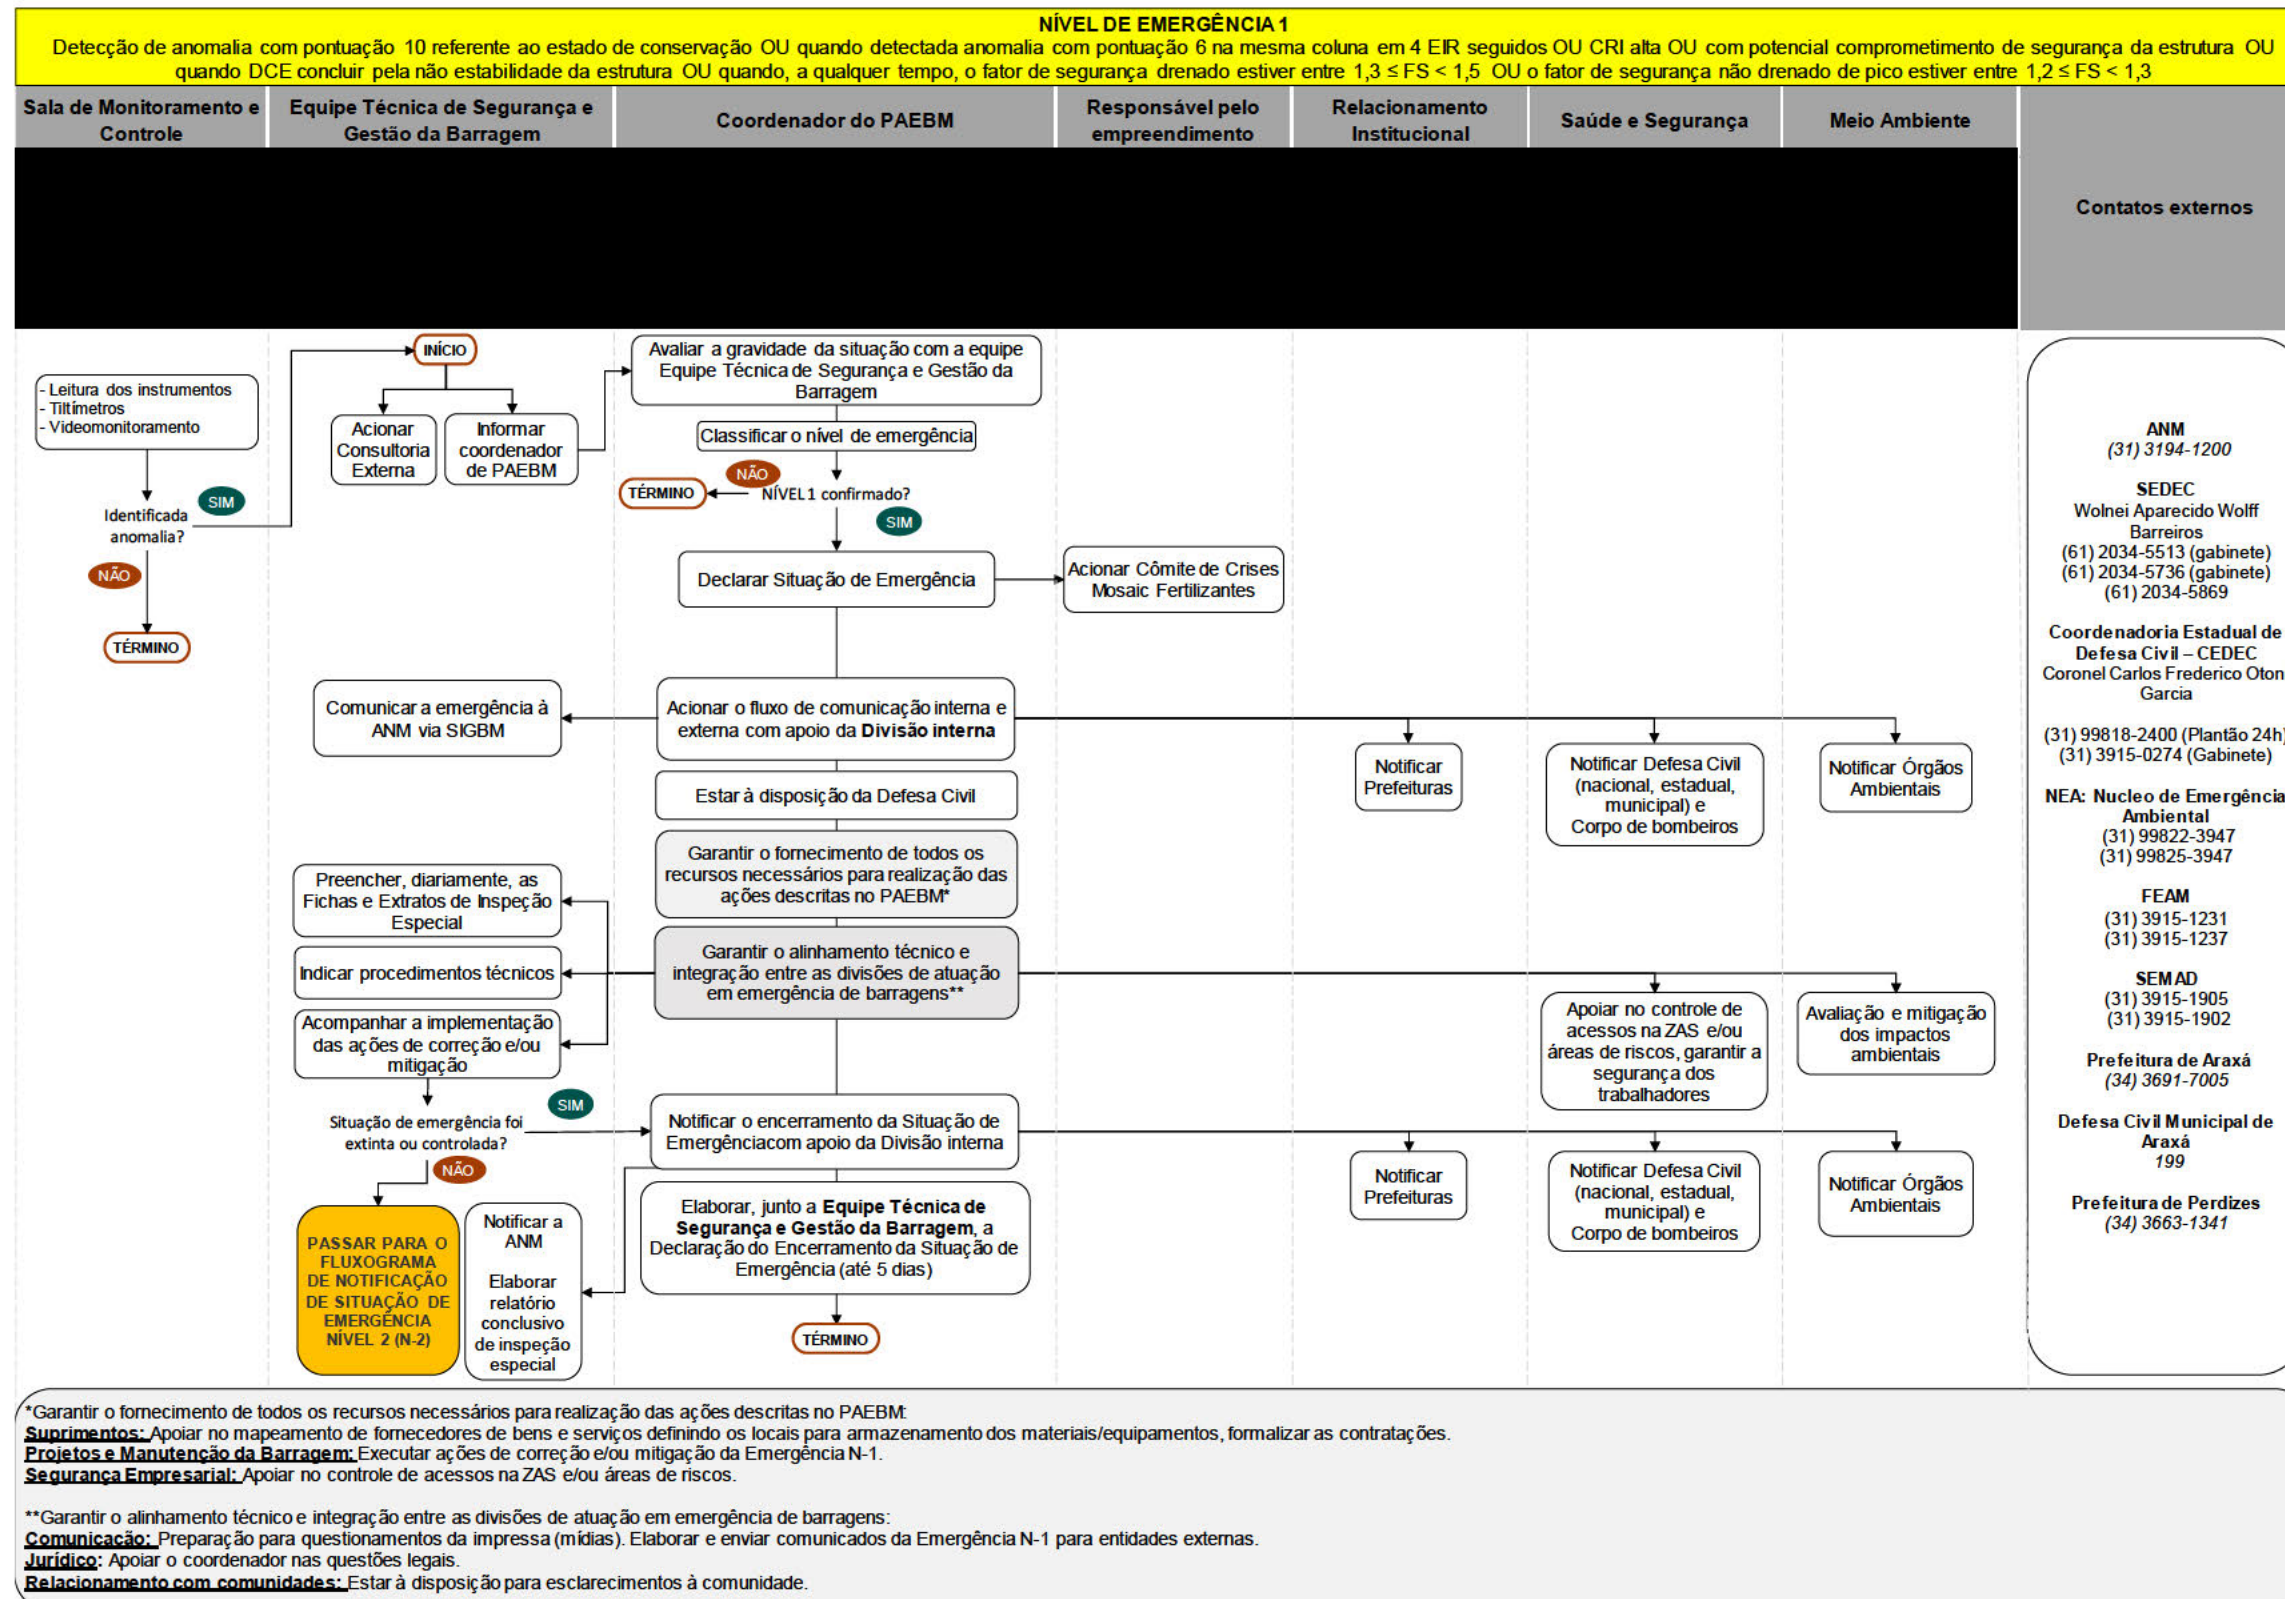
NÍVEL DE EMERGÊNCIA 1
Detecção de anomalia com pontuação 10 referente ao estado de conservação OU quando detectada anomalia com pontuação 6 na mesma coluna em 4 EIR seguidos OU CRI alta OU com potencial comprometimento de segurança da estrutura OU quando DCE concluir pela não estabilidade da estrutura OU quando, a qualquer tempo, o fator de segurança drenado estiver entre 1,3 ≤ FS < 1,5 OU o fator de segurança não drenado de pico estiver entre 1,2 ≤ FS < 1,3

| Sala de Monitoramento e Controle | Equipe Técnica de Segurança e Gestão da Barragem | Coordenador do PAEBM | Responsável pelo empreendimento | Relacionamento Institucional | Saúde e Segurança | Meio Ambiente | Contatos externos |
|---|---|---|---|---|---|---|---|

- Leitura dos instrumentos
- Tiltímetros
- Videomonitoramento

Identificada anomalia?
SIM
NÃO
TÉRMINO

INÍCIO
Acionar Consultoria Externa
Informar coordenador de PAEBM

Avaliar a gravidade da situação com a equipe Equipe Técnica de Segurança e Gestão da Barragem
Classificar o nível de emergência
NÃO
TÉRMINO
NÍVEL 1 confirmado?
SIM
Declarar Situação de Emergência
Acionar Cômite de Crises Mosaic Fertilizantes

Comunicar a emergência à ANM via SIGBM
Acionar o fluxo de comunicação interna e externa com apoio da Divisão interna
Notificar Prefeituras
Notificar Defesa Civil (nacional, estadual, municipal) e Corpo de bombeiros
Notificar Órgãos Ambientais
Estar à disposição da Defesa Civil
Garantir o fornecimento de todos os recursos necessários para realização das ações descritas no PAEBM*
Preencher, diariamente, as Fichas e Extratos de Inspeção Especial
Indicar procedimentos técnicos
Garantir o alinhamento técnico e integração entre as divisões de atuação em emergência de barragens**
Apoiar no controle de acessos na ZAS e/ou áreas de riscos, garantir a segurança dos trabalhadores
Avaliação e mitigação dos impactos ambientais
Acompanhar a implementação das ações de correção e/ou mitigação
Situação de emergência foi extinta ou controlada?
SIM
NÃO
Notificar o encerramento da Situação de Emergênciacom apoio da Divisão interna
Notificar Prefeituras
Notificar Defesa Civil (nacional, estadual, municipal) e Corpo de bombeiros
Notificar Órgãos Ambientais
PASSAR PARA O FLUXOGRAMA DE NOTIFICAÇÃO DE SITUAÇÃO DE EMERGÊNCIA NÍVEL 2 (N-2)
Notificar a ANM

Elaborar relatório conclusivo de inspeção especial
Elaborar, junto a Equipe Técnica de Segurança e Gestão da Barragem, a Declaração do Encerramento da Situação de Emergência (até 5 dias)
TÉRMINO

ANM
(31) 3194-1200

SEDEC
Wolnei Aparecido Wolff Barreiros
(61) 2034-5513 (gabinete)
(61) 2034-5736 (gabinete)
(61) 2034-5869

Coordenadoria Estadual de Defesa Civil – CEDEC
Coronel Carlos Frederico Oton Garcia

(31) 99818-2400 (Plantão 24h)
(31) 3915-0274 (Gabinete)

NEA: Nucleo de Emergência Ambiental
(31) 99822-3947
(31) 99825-3947

FEAM
(31) 3915-1231
(31) 3915-1237

SEMAD
(31) 3915-1905
(31) 3915-1902

Prefeitura de Araxá
(34) 3691-7005

Defesa Civil Municipal de Araxá
199

Prefeitura de Perdizes
(34) 3663-1341

*Garantir o fornecimento de todos os recursos necessários para realização das ações descritas no PAEBM:
Suprimentos: Apoiar no mapeamento de fornecedores de bens e serviços definindo os locais para armazenamento dos materiais/equipamentos, formalizar as contratações.
Projetos e Manutenção da Barragem: Executar ações de correção e/ou mitigação da Emergência N-1.
Segurança Empresarial: Apoiar no controle de acessos na ZAS e/ou áreas de riscos.

**Garantir o alinhamento técnico e integração entre as divisões de atuação em emergência de barragens:
Comunicação: Preparação para questionamentos da impressa (mídias). Elaborar e enviar comunicados da Emergência N-1 para entidades externas.
Jurídico: Apoiar o coordenador nas questões legais.
Relacionamento com comunidades: Estar à disposição para esclarecimentos à comunidade.